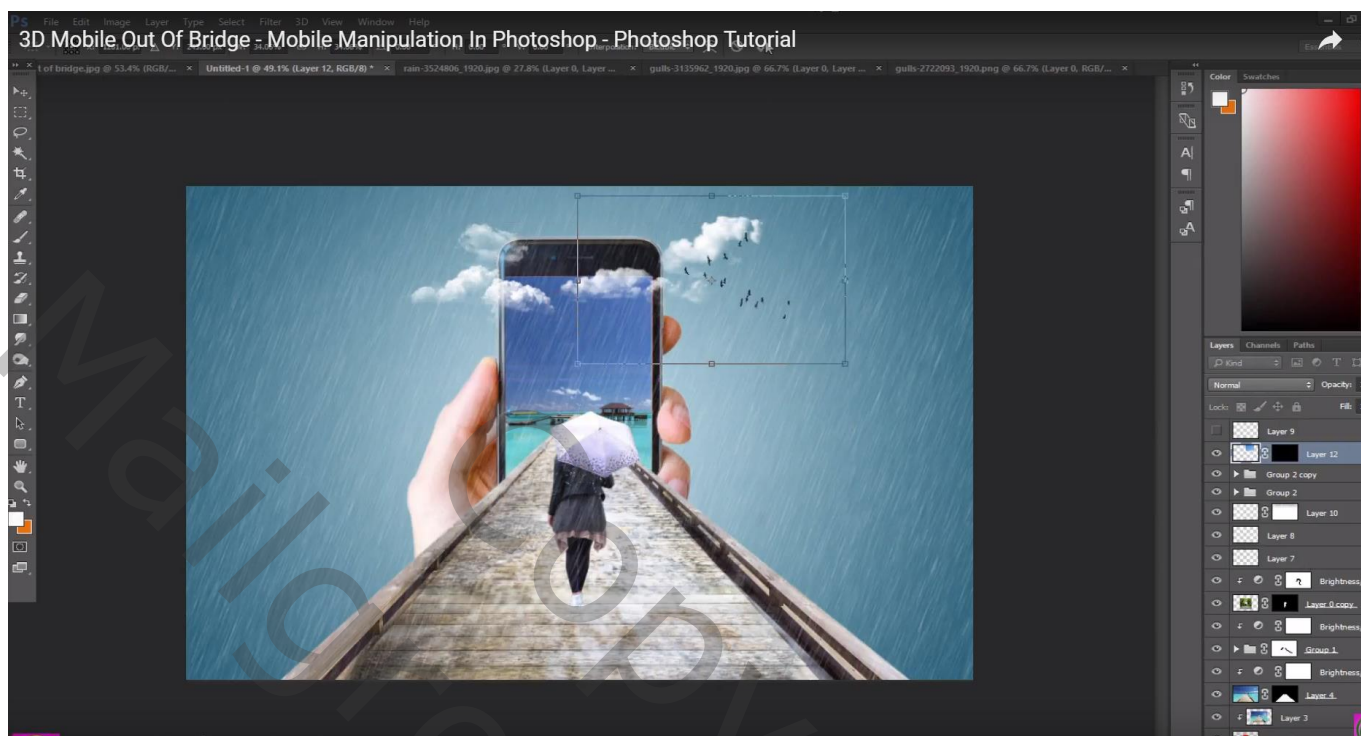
3D Mobile Out Of Bridge - Mobile Manipulation In Photoshop - Photoshop Tutorial

File Edit Image Layer Type Select Filter 3D View Window Help

t of bridge.jpg @ 53.4% (RGB/... × Untitled-1 @ 49.1% (Layer 12, RGB/8) * × rain-3524806_1920.jpg @ 27.8% (Layer 0, Layer ... × gulls-3135962_1920.jpg @ 66.7% (Layer 0, Layer ... × gulls-2722093_1920.png @ 66.7% (Layer 0, RGB/... ×

Color Swatches

Layers Channels Paths

Kind

Normal

Opacity:

Lock:

Fill:

Layer 9

Layer 12

Group 2 copy

Group 2

Layer 10

Layer 8

Layer 7

Brightness

Layer 0 copy

Brightness

Group 1

Brightness

Layer 4

Layer 3